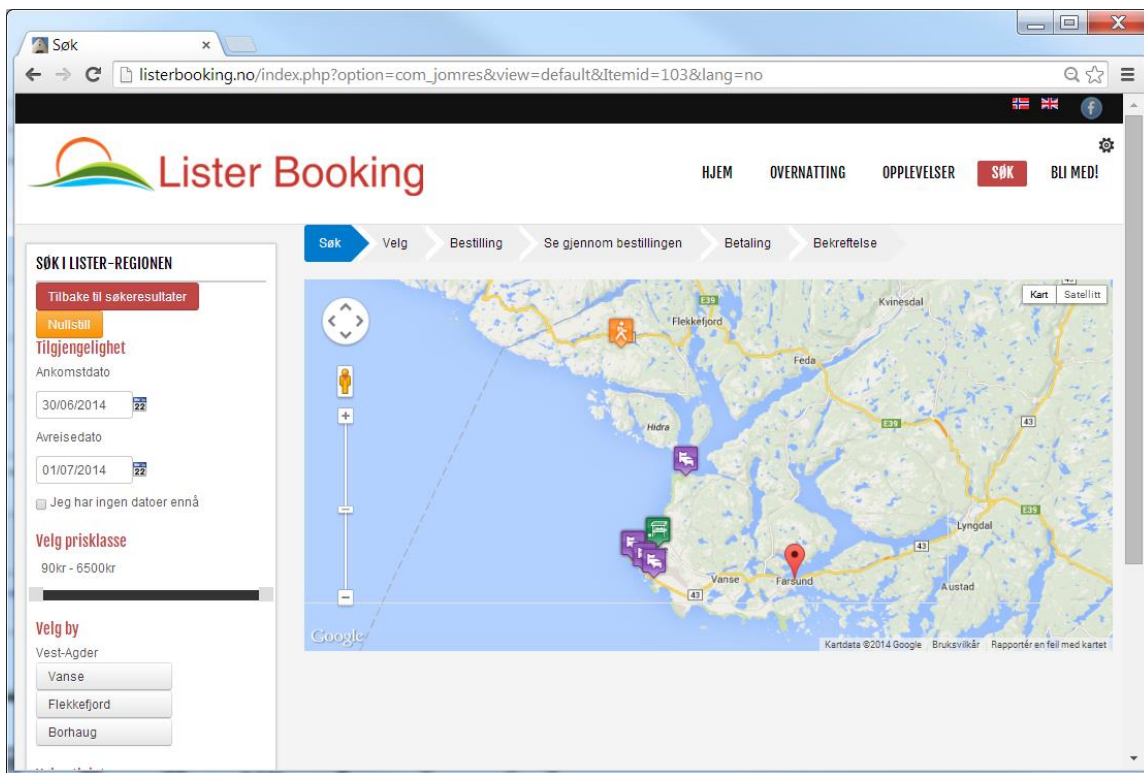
Søk

listerbooking.no/index.php?option=com_jomres&view=default&Itemid=103&lang=no

Lister Booking

HJEM OVERNATTING OPPLEVELSER SØK BLI MED!

SØK I LISTER-REGIONEN

Tilbake til søkeresultater

Nullstill

Tilgjengelighet

Ankomstdato

30/06/2014

Avreisedato

01/07/2014

Jeg har ingen datoer ennå

Velg prisklasse

90kr - 6500kr

Velg by

Vest-Agder

Vanse

Flekkefjord

Borhaug

Søk Velg Bestilling Se gjennom bestillingen Betaling Bekreftelse

Kart Satellitt

E39 Kvinesdal Flekkefjord Feda Hidra E39 43 Lyngdal E39 43 Vanse Farsund Austad 43

Google

Kartdata ©2014 Google Bruksvilkår Rapportér en feil med kartet